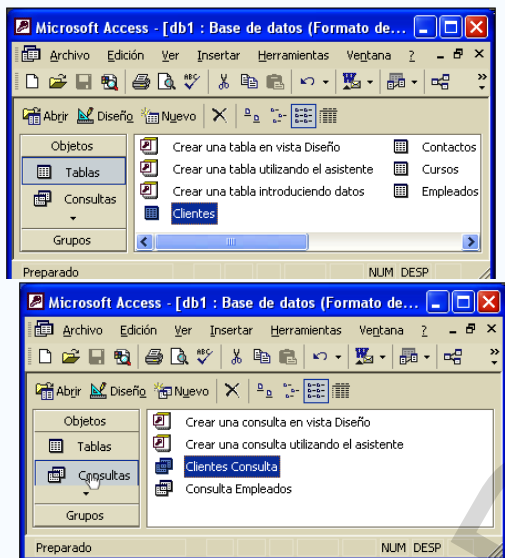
Microsoft Access - [db1 : Base de datos (Formato de...

Archivo Edición Ver Insertar Herramientas Ventana ?

Abrir Diseño Nuevo

Objetos

Tablas

Consultas

Grupos

Crear una tabla en vista Diseño

Crear una tabla utilizando el asistente

Crear una tabla introduciendo datos

Clientes

Contactos

Cursos

Empleados

Preparado NUM DESP

Microsoft Access - [db1 : Base de datos (Formato de...

Archivo Edición Ver Insertar Herramientas Ventana ?

Abrir Diseño Nuevo

Objetos

Tablas

Consultas

Grupos

Crear una consulta en vista Diseño

Crear una consulta utilizando el asistente

Clientes Consulta

Consulta Empleados

Preparado NUM DESP